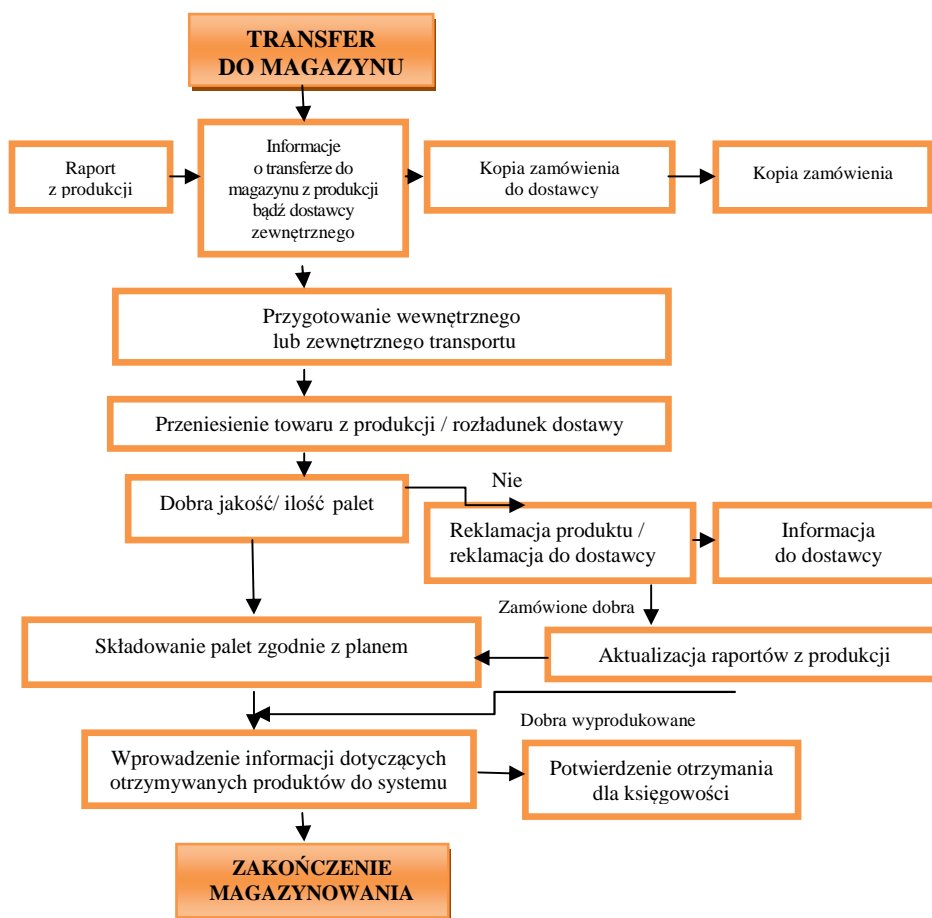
TRANSFER
DO MAGAZYNU

Raport
z produkcji

Informacje
o transferze do
magazynu z produkcji
bądź dostawcy
zewnętrznego

Kopia zamówienia
do dostawcy

Kopia zamówienia

Przygotowanie wewnętrznego
lub zewnętrznego transportu

Przeniesienie towaru z produkcji / rozładunek dostawy

Dobra jakość/ ilość palet

Nie

Reklamacja produktu /
reklamacja do dostawcy

Informacja
do dostawcy

Zamówione dobra

Składowanie palet zgodnie z planem

Aktualizacja raportów z produkcji

Dobra wyprodukowane

Wprowadzenie informacji dotyczących
otrzymywanych produktów do systemu

Potwierdzenie otrzymania
dla księgowości

ZAKOŃCZENIE
MAGAZYNOWANIA